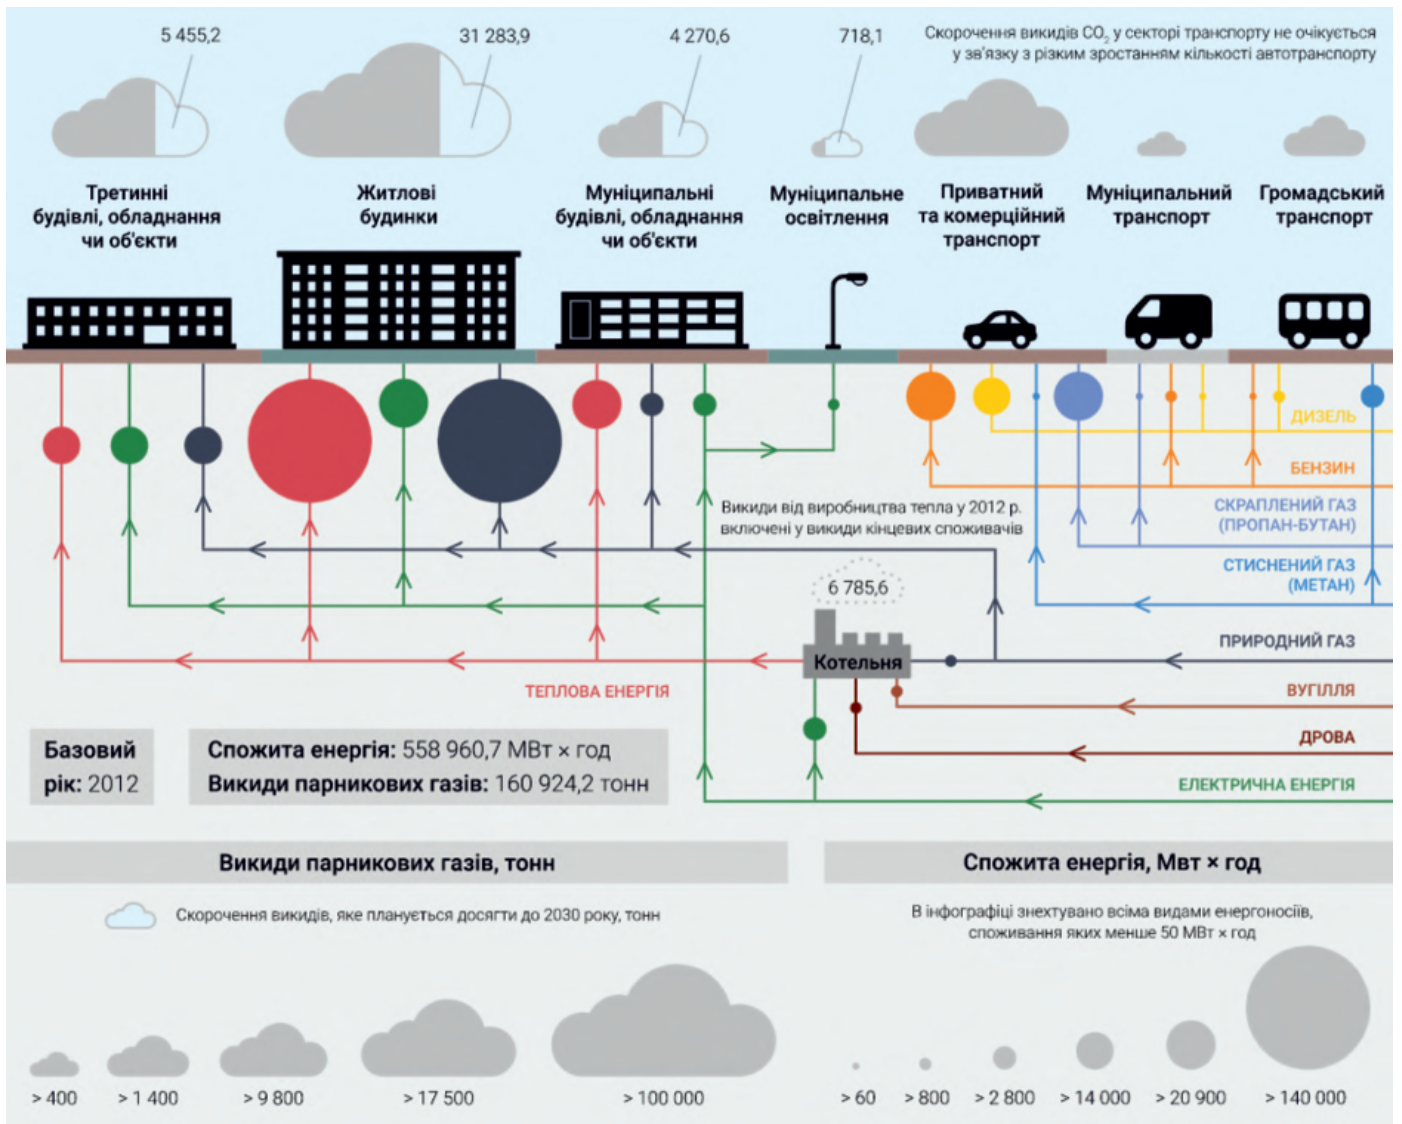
5 455,2

31 283,9

4 270,6

718,1

Скорочення викидів $CO_2$ у секторі транспорту не очікується у зв'язку з різким зростанням кількості автотранспорту

Третинні будівлі, обладнання чи об'єкти

Житлові будинки

Муніципальні будівлі, обладнання чи об'єкти

Муніципальне освітлення

Приватний та комерційний транспорт

Муніципальний транспорт

Громадський транспорт

ДИЗЕЛЬ

БЕНЗИН

Викиди від виробництва тепла у 2012 р. включені у викиди кінцевих споживачів

СКРАПЛЕНИЙ ГАЗ (ПРОПАН-БУТАН)

СТИСНЕНИЙ ГАЗ (МЕТАН)

6 785,6

ПРИРОДНИЙ ГАЗ

Котельня

ТЕПЛОВА ЕНЕРГІЯ

ВУГІЛЛЯ

ДРОВА

ЕЛЕКТРИЧНА ЕНЕРГІЯ

Базовий рік: 2012

Спожита енергія: 558 960,7 МВт × год
Викиди парникових газів: 160 924,2 тонн

Викиди парникових газів, тонн

Скорочення викидів, яке планується досягти до 2030 року, тонн

> 400 > 1 400 > 9 800 > 17 500 > 100 000

Спожита енергія, Мвт × год

В інфографіці знехтувано всіма видами енергоносіїв, споживання яких менше 50 МВт × год

> 60 > 800 > 2 800 > 14 000 > 20 900 > 140 000